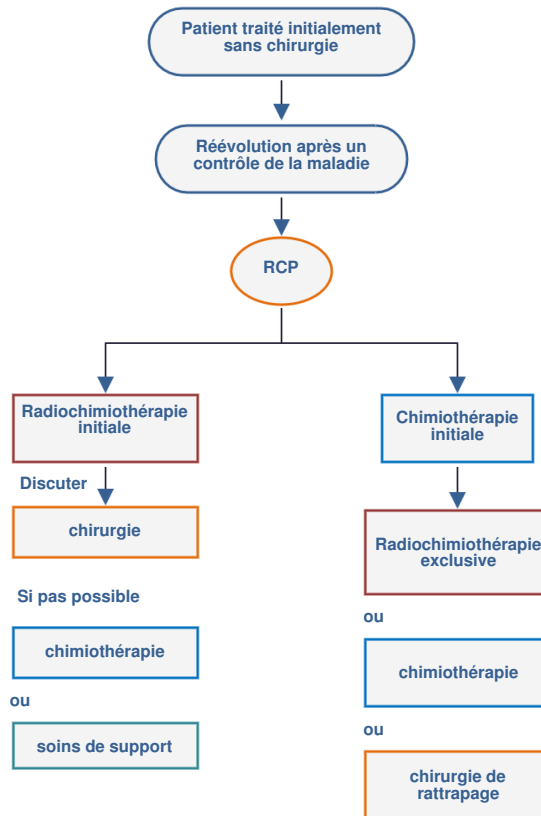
Patient traité initialement sans chirurgie

Réévolution après un contrôle de la maladie

RCP

Radiochimiothérapie initiale

Discuter

chirurgie

Si pas possible

chimiothérapie

ou

soins de support

Chimiothérapie initiale

Radiochimiothérapie exclusive

ou

chimiothérapie

ou

chirurgie de rattrapage